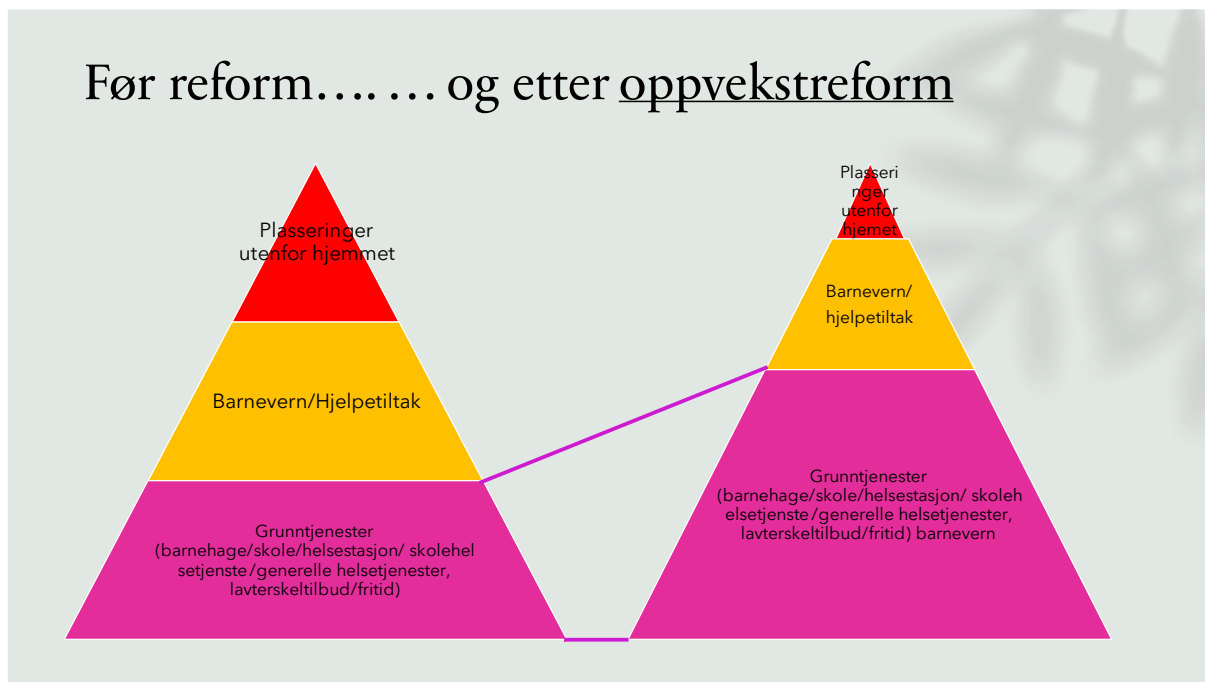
Før reform…. … og etter oppvekstreform

Plasseringer utenfor hjemmet

Barnevern/Hjelpetiltak

Grunntjenester (barnehage/skole/helsestasjon/ skolehelsetjenste/generelle helsetjenester, lavterskeltilbud/fritid)

Plasseringer utenfor hjemet

Barnevern/ hjelpetiltak

Grunntjenester (barnehage/skole/helsestasjon/ skolehelsetjenste/generelle helsetjenester, lavterskeltilbud/fritid) barnevern